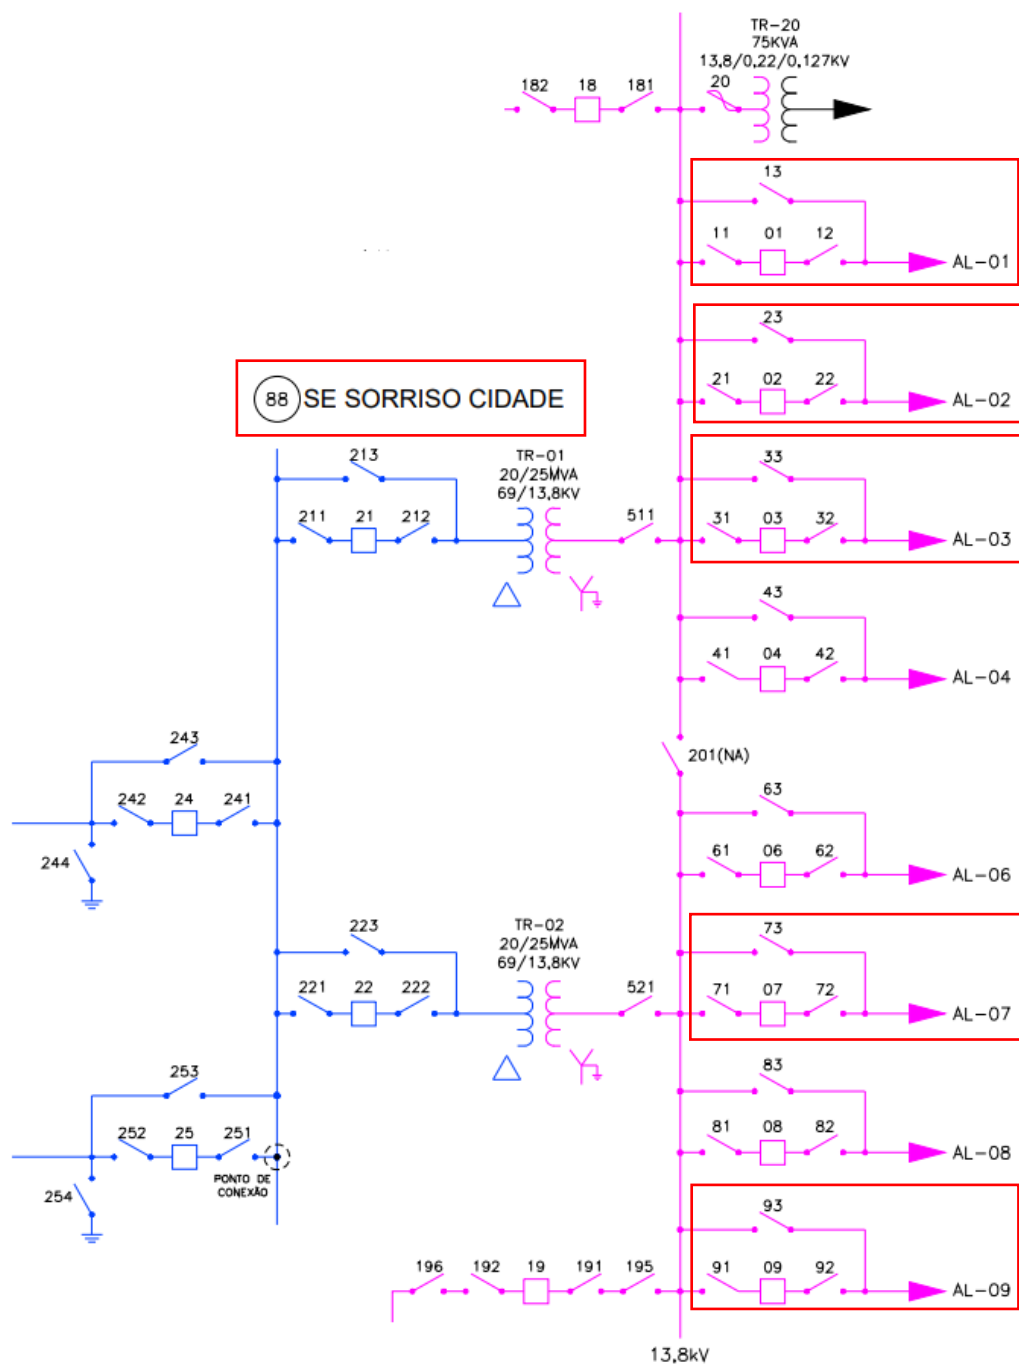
TR-20
75KVA
13,8/0,22/0,127KV
182 18 181 20

13
11 01 12
AL-01

23
21 02 22
AL-02

88 SE SORRISO CIDADE

213
211 21 212
TR-01
20/25MVA
69/13,8KV
511

33
31 03 32
AL-03

43
41 04 42
AL-04

243
242 24 241
244

201(NA)

63
61 06 62
AL-06

223
221 22 222
TR-02
20/25MVA
69/13,8KV
521

73
71 07 72
AL-07

253
252 25 251
PONTO DE CONEXÃO
254

83
81 08 82
AL-08

93
196 192 19 191 195 91 09 92
AL-09

13,8kV